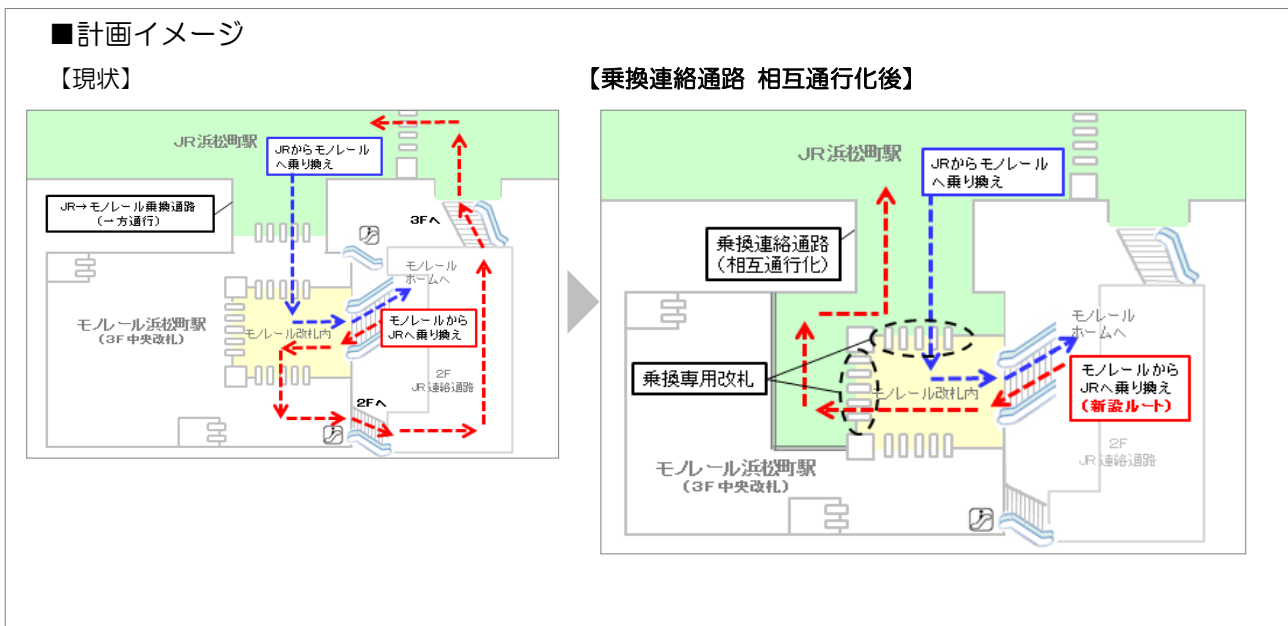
■計画イメージ

【現状】

JR浜松町駅

JRからモノレールへ乗り換え

JR→モノレール乗換通路（一方通行）

3Fへ

モノレールホームへ

モノレール浜松町駅（3F中央改札）

モノレール改札内

モノレールからJRへ乗り換え

2F JR連絡通路

2Fへ

【乗換連絡通路 相互通行化後】

JR浜松町駅

JRからモノレールへ乗り換え

乗換連絡通路（相互通行化）

モノレールホームへ

乗換専用改札

モノレール改札内

モノレールからJRへ乗り換え（新設ルート）

2F JR連絡通路

モノレール浜松町駅（3F中央改札）